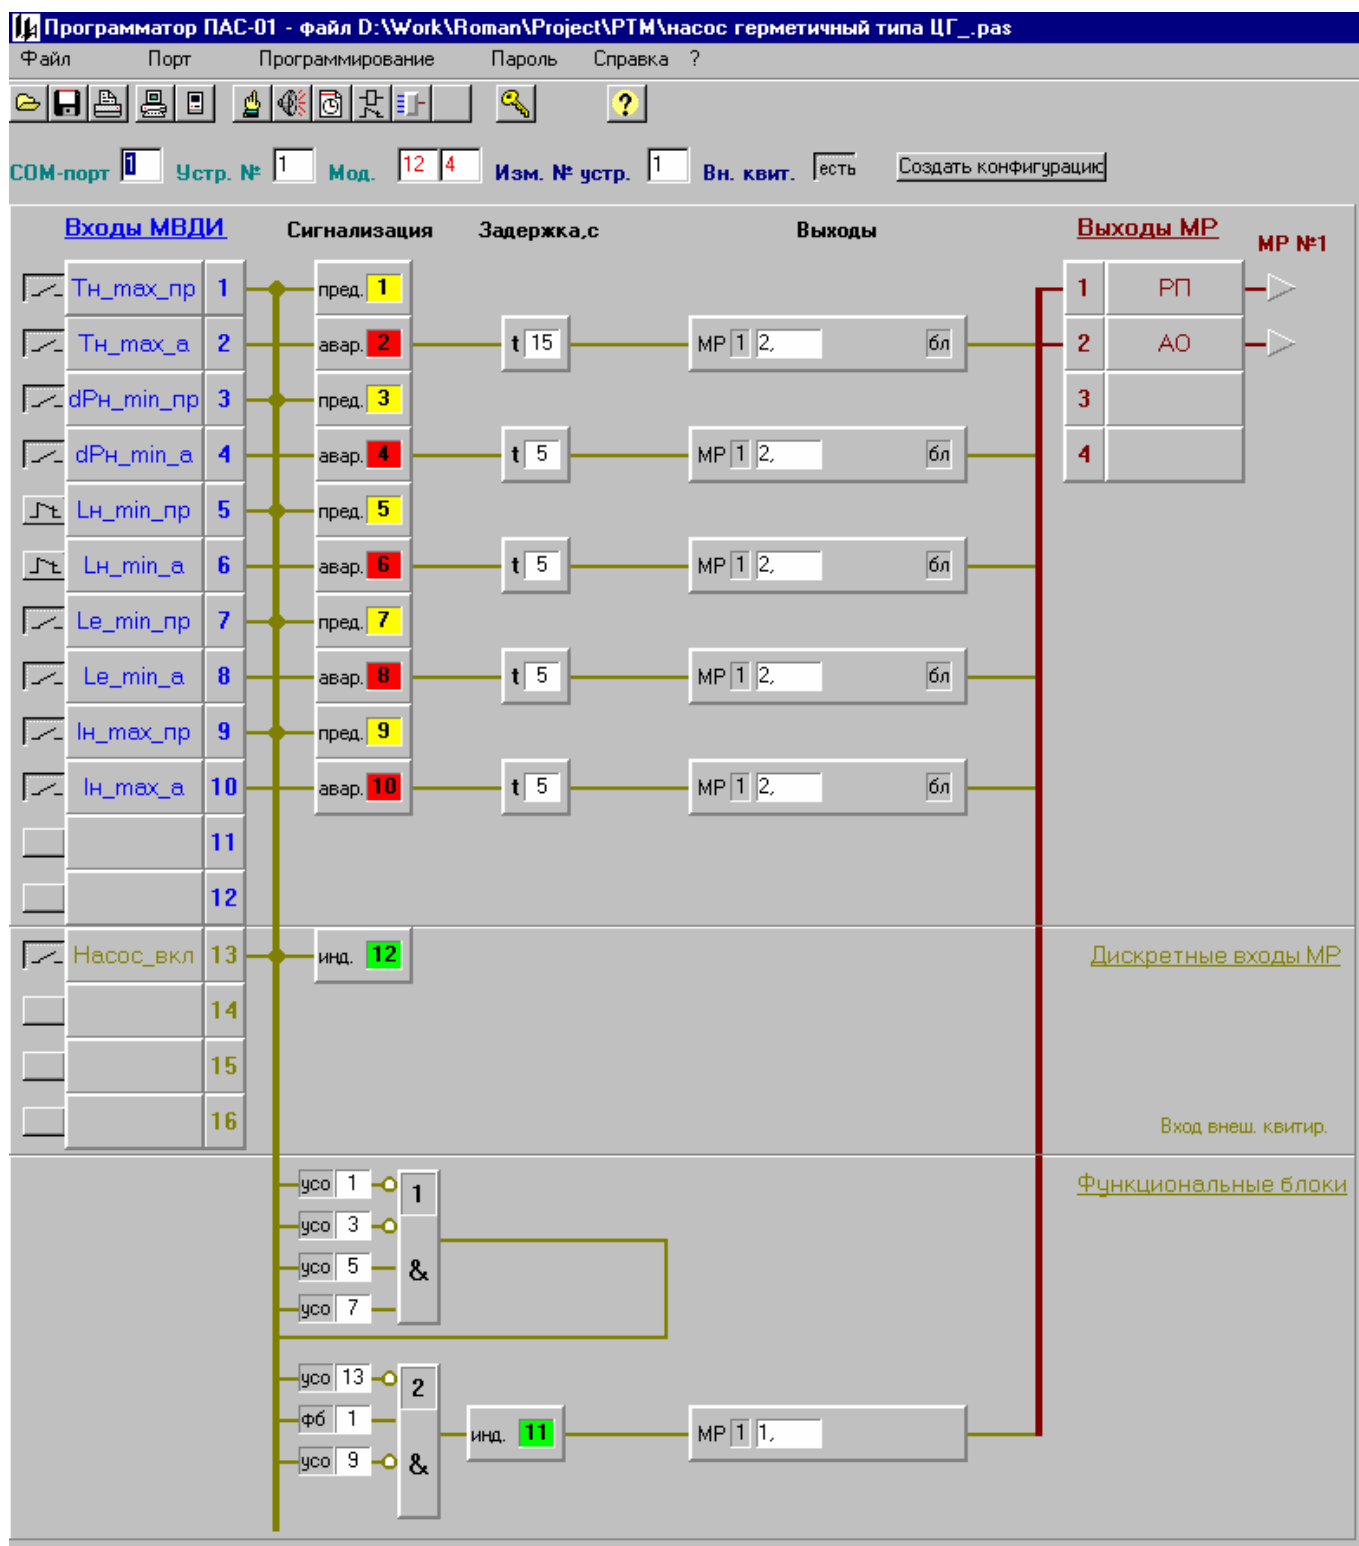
Программатор ПАС-01 - файл D:\Work\Roman\Project\PTM\насос герметичный типа ЦГ_.pas

Файл Порт Программирование Пароль Справка ?

?

COM-порт 1 Устр. № 1 Мод. 12 4 Изм. № устр. 1 Вн. квит. есть Создать конфигурацию

Входы МВДИ Сигнализация Задержка,с Выходы Выходы МР МР №1

Тн_max_пр 1 пред. 1
Тн_max_а 2 авар. 2 t 15 МР 1 2, бл
dPн_min_пр 3 пред. 3
dPн_min_а 4 авар. 4 t 5 МР 1 2, бл
Lн_min_пр 5 пред. 5
Lн_min_а 6 авар. 6 t 5 МР 1 2, бл
Le_min_пр 7 пред. 7
Le_min_а 8 авар. 8 t 5 МР 1 2, бл
Iн_max_пр 9 пред. 9
Iн_max_а 10 авар. 10 t 5 МР 1 2, бл
11
12

1 РП
2 АО
3
4

Насос_вкл 13 инд. 12
14
15
16

Дискретные входы МР

Вход внеш. квитир.

Функциональные блоки

усо 1
усо 3
усо 5
усо 7
1 &

усо 13
фб 1
усо 9
2 &
инд. 11 МР 1 1,